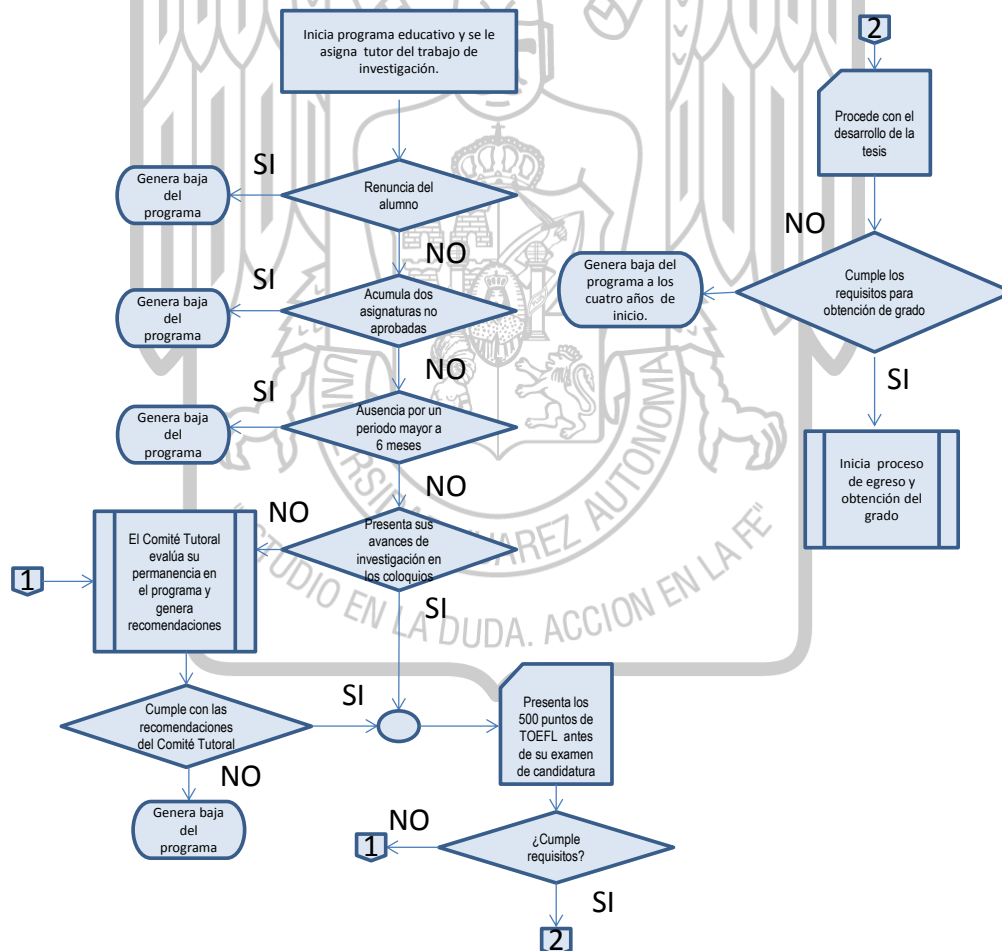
Inicia programa educativo y se le asigna tutor del trabajo de investigación.

2

Procede con el desarrollo de la tesis

SI

Genera baja del programa

Renuncia del alumno

NO

NO

Genera baja del programa a los cuatro años de inicio.

Cumple los requisitos para obtención de grado

SI

Genera baja del programa

Acumula dos asignaturas no aprobadas

NO

SI

SI

Genera baja del programa

Ausencia por un periodo mayor a 6 meses

Inicia proceso de egreso y obtención del grado

NO

NO

El Comité Tutoral evalúa su permanencia en el programa y genera recomendaciones

Presenta sus avances de investigación en los coloquios

1

SI

"ESTUDIO EN LA DUDA. ACCION EN LA FE"

UNIVERSIDAD JUAREZ AUTONOMA

SI

Cumple con las recomendaciones del Comité Tutoral

Presenta los 500 puntos de TOEFL antes de su examen de candidatura

NO

Genera baja del programa

NO

1

¿Cumple requisitos?

SI

2